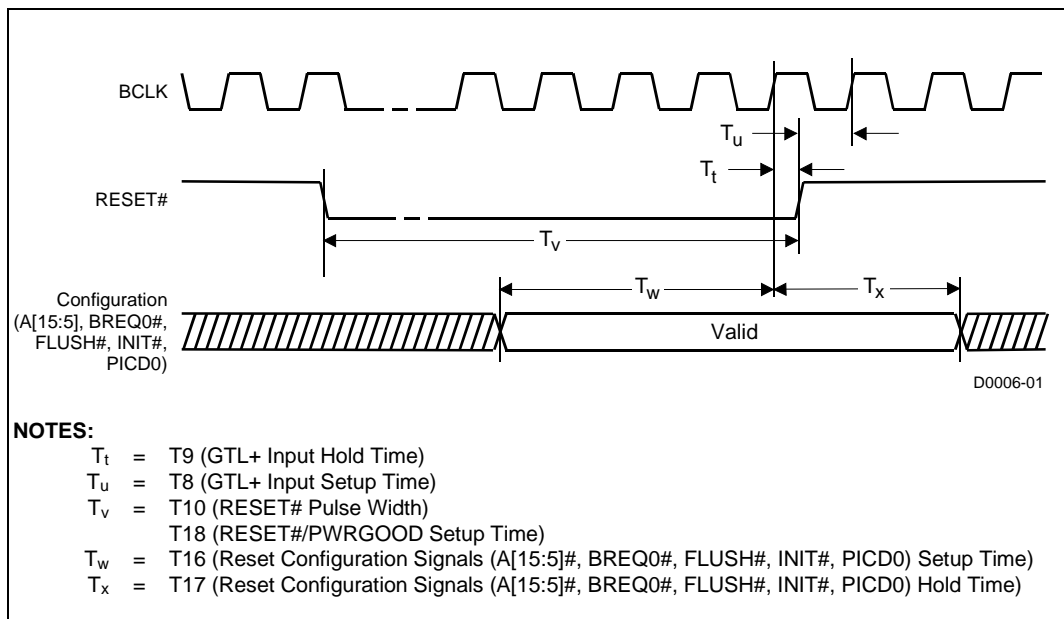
BCLK

$T_u$

$T_t$

RESET#

$T_v$

Configuration (A[15:5], BREQ0#, FLUSH#, INIT#, PICD0)

$T_w$

$T_x$

Valid

D0006-01

NOTES:

$T_t$ = T9 (GTL+ Input Hold Time)
$T_u$ = T8 (GTL+ Input Setup Time)
$T_v$ = T10 (RESET# Pulse Width)
T18 (RESET#/PWRGOOD Setup Time)
$T_w$ = T16 (Reset Configuration Signals (A[15:5]#, BREQ0#, FLUSH#, INIT#, PICD0) Setup Time)
$T_x$ = T17 (Reset Configuration Signals (A[15:5]#, BREQ0#, FLUSH#, INIT#, PICD0) Hold Time)